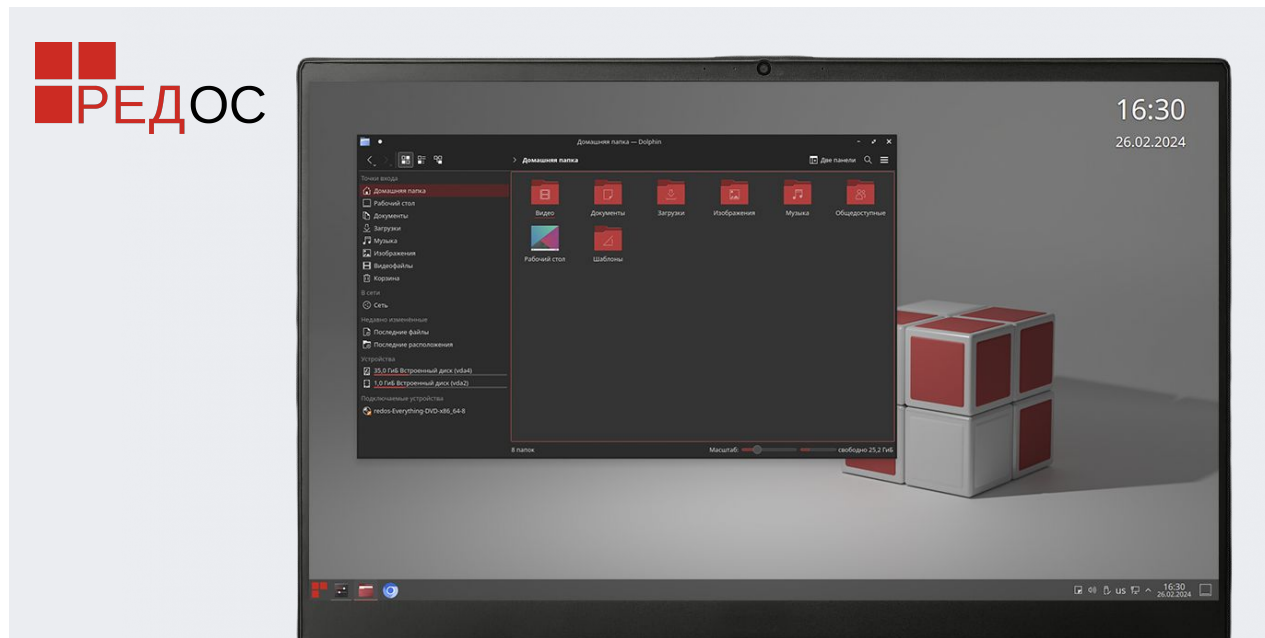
РЕДОС

16:30
26.02.2024

Домашняя папка — Dolphin

Домашняя папка
Две панели

Точки входа
Домашняя папка
Рабочий стол
Документы
Загрузки
Музыка
Изображения
Видеофайлы
Корзина
В сети
Сеть
Недавно изменённые
Последние файлы
Последние расположения
Устройства
35,0 ГиБ Встроенный диск (vda4)
1,0 ГиБ Встроенный диск (vda2)
Подключаемые устройства
redos-Everything-DVD-x86_64-8

Видео
Документы
Загрузки
Изображения
Музыка
Общедоступные
Рабочий стол
Шаблоны

8 папок
Масштаб:
свободно 25,2 ГиБ

us
16:30
26.02.2024